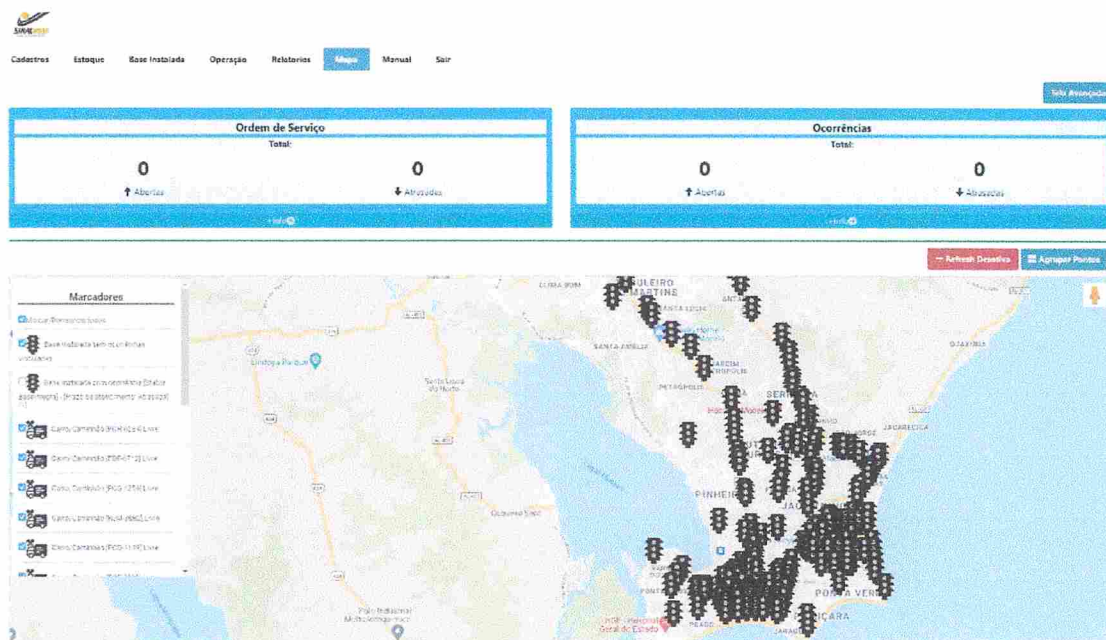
SIMEWEB

Cadastros Estoque Base Instalada Operação Relatorios Mapa Manual Sair

Tela Avançada

Ordem de Serviço
Total:
0
↑ Abertas
0
↓ Atrasadas
+ Info

Ocorrências
Total:
0
↑ Abertas
0
↓ Atrasadas
+ Info

Refresh Desativo
Agrupar Pontos

Marcadores
Marcar/Desmarcar todos
Base instalada sem ocorrências
Base instalada com ocorrência [Status: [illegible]] - [Prazo de atendimento: Atrasado]
Carro Caminhão [PGK-6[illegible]] Live
Carro Caminhão [PGG-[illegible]] Live
Carro Caminhão [PGG-1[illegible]] Live
Carro Caminhão [PGM-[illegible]] Live
Carro Caminhão [PGG-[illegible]] Live

CIDADE NOVA
OUTEIRO
MARTINE
SANTA AMELIA
PETROPOLIS
SERRARIA
JACARECICA
PINHEIRO
PONTA VERDE
JARAGUÁ
Lindoya Parque
Santa Luzia do Norte
Polo Industrial